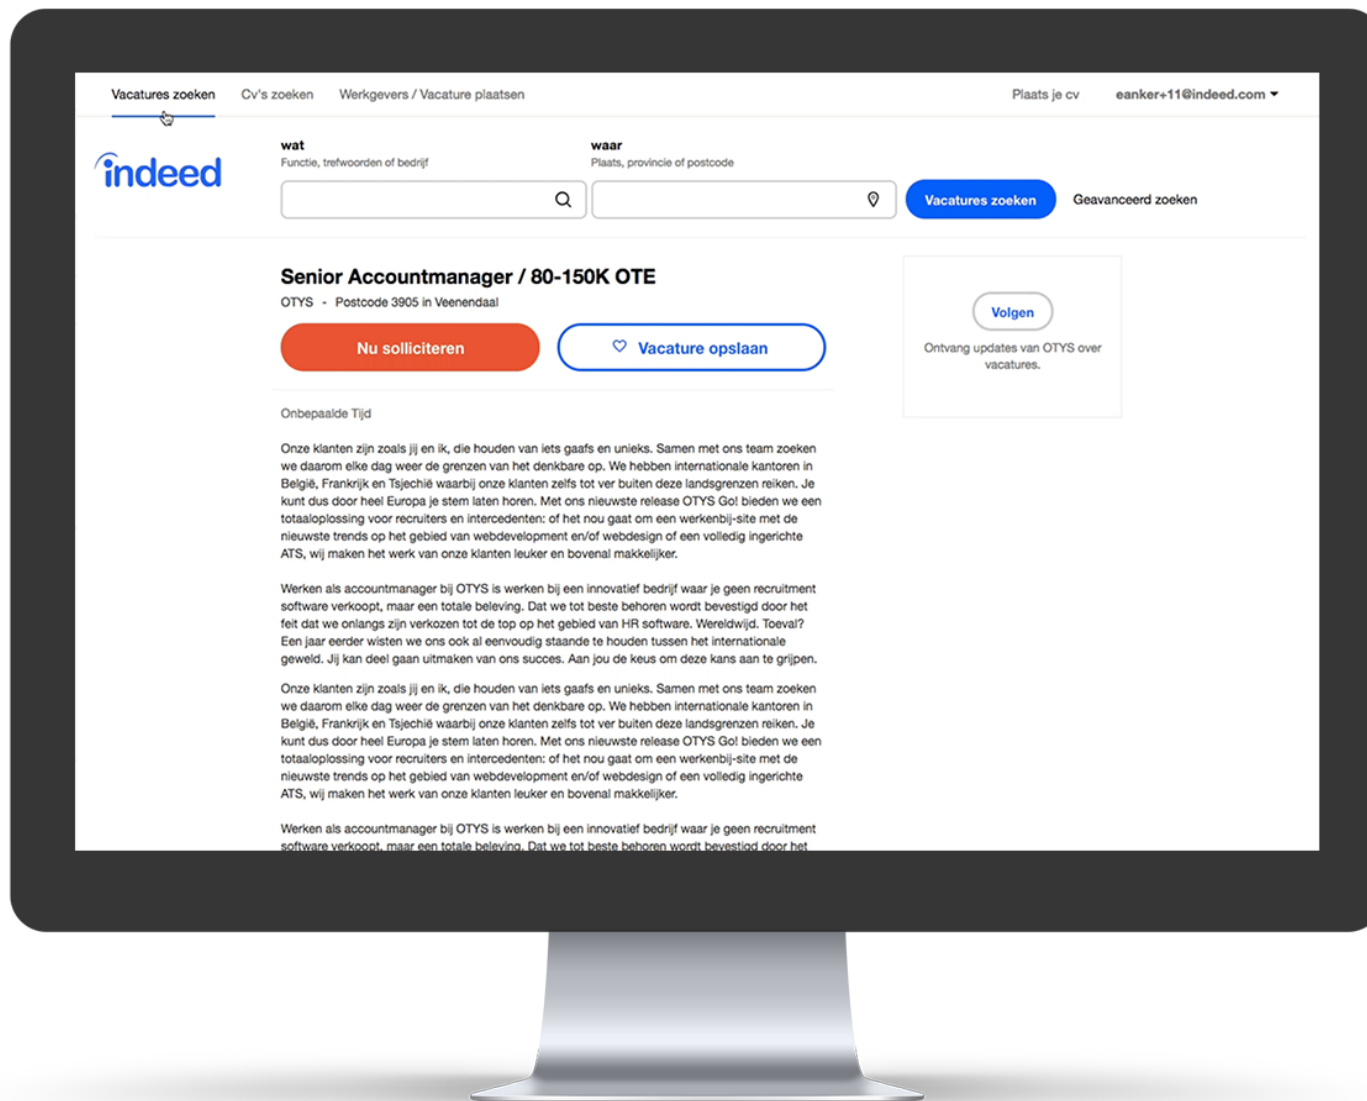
Vacatures zoeken   Cv's zoeken   Werkgevers / Vacature plaatsen   Plaats je cv   eanker+11@indeed.com

indeed

wat
Functie, trefwoorden of bedrijf

waar
Plaats, provincie of postcode

Vacatures zoeken   Geavanceerd zoeken

Senior Accountmanager / 80-150K OTE
OTYS - Postcode 3905 in Veenendaal

Nu solliciteren   Vacature opslaan

Volgen
Ontvang updates van OTYS over vacatures.

Onbepaalde Tijd

Onze klanten zijn zoals jij en ik, die houden van iets gaafs en unieks. Samen met ons team zoeken we daarom elke dag weer de grenzen van het denkbare op. We hebben internationale kantoren in België, Frankrijk en Tsjechië waarbij onze klanten zelfs tot ver buiten deze landsgrenzen reiken. Je kunt dus door heel Europa je stem laten horen. Met ons nieuwste release OTYS Go! bieden we een totaaloplossing voor recruiters en intercedenten: of het nou gaat om een werkenbij-site met de nieuwste trends op het gebied van webdevelopment en/of webdesign of een volledig ingerichte ATS, wij maken het werk van onze klanten leuker en bovenal makkelijker.

Werken als accountmanager bij OTYS is werken bij een innovatief bedrijf waar je geen recruitment software verkoopt, maar een totale beleving. Dat we tot beste behoren wordt bevestigd door het feit dat we onlangs zijn verkozen tot de top op het gebied van HR software. Wereldwijd. Toeval? Een jaar eerder wisten we ons ook al eenvoudig staande te houden tussen het internationale geweld. Jij kan deel gaan uitmaken van ons succes. Aan jou de keus om deze kans aan te grijpen.

Onze klanten zijn zoals jij en ik, die houden van iets gaafs en unieks. Samen met ons team zoeken we daarom elke dag weer de grenzen van het denkbare op. We hebben internationale kantoren in België, Frankrijk en Tsjechië waarbij onze klanten zelfs tot ver buiten deze landsgrenzen reiken. Je kunt dus door heel Europa je stem laten horen. Met ons nieuwste release OTYS Go! bieden we een totaaloplossing voor recruiters en intercedenten: of het nou gaat om een werkenbij-site met de nieuwste trends op het gebied van webdevelopment en/of webdesign of een volledig ingerichte ATS, wij maken het werk van onze klanten leuker en bovenal makkelijker.

Werken als accountmanager bij OTYS is werken bij een innovatief bedrijf waar je geen recruitment software verkoopt, maar een totale beleving. Dat we tot beste behoren wordt bevestigd door het